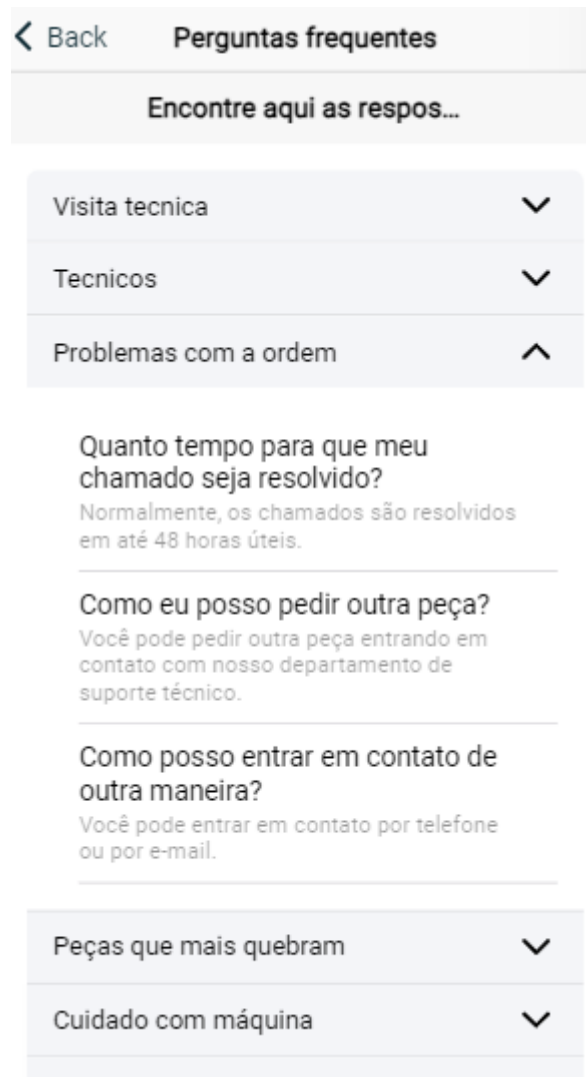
Back
Perguntas frequentes

Encontre aqui as respos...

Visita tecnica

Tecnicos

Problemas com a ordem

Quanto tempo para que meu chamado seja resolvido?
Normalmente, os chamados são resolvidos em até 48 horas úteis.

Como eu posso pedir outra peça?
Você pode pedir outra peça entrando em contato com nosso departamento de suporte técnico.

Como posso entrar em contato de outra maneira?
Você pode entrar em contato por telefone ou por e-mail.

Peças que mais quebram

Cuidado com máquina